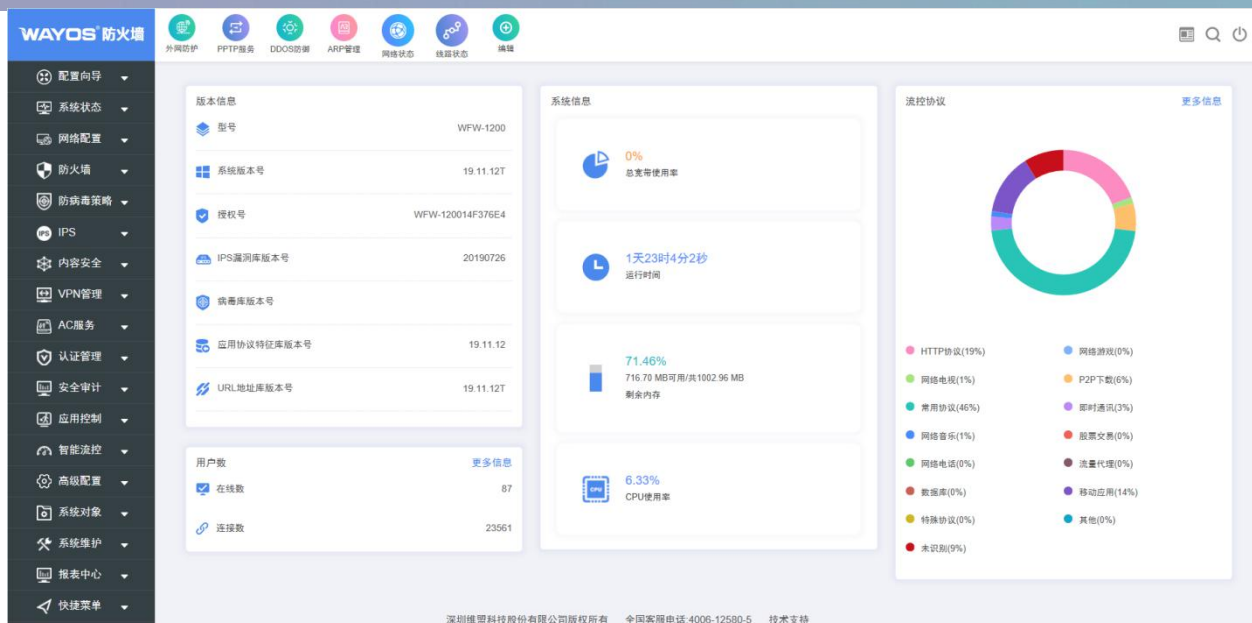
WAYOS 防火墙

外网防护 PPTP服务 DDOS防御 ARP管理 网络状态 线路状态 编辑

配置向导
系统状态
网络配置
防火墙
防病毒策略
IPS
内容安全
VPN管理
AC服务
认证管理
安全审计
应用控制
智能流控
高级配置
系统对象
系统维护
报表中心
快捷菜单

版本信息

| | |
|---|---|
| 型号 | WFW-1200 |
| 系统版本号 | 19.11.12T |
| 授权号 | WFW-120014F376E4 |
| IPS漏洞库版本号 | 20190726 |
| 病毒库版本号 | |
| 应用协议特征库版本号 | 19.11.12 |
| URL地址库版本号 | 19.11.12T |

用户数 更多信息

| | |
|---|---|
| 在线数 | 87 |
| 连接数 | 23561 |

系统信息

0%
总宽带使用率

1天23时4分2秒
运行时间

71.46%
716.70 MB可用/共1002.96 MB
剩余内存

6.33%
CPU使用率

流控协议 更多信息

HTTP协议(19%)
网络游戏(0%)
网络电视(1%)
P2P下载(6%)
常用协议(46%)
即时通讯(3%)
网络音乐(1%)
股票交易(0%)
网络电话(0%)
流量代理(0%)
数据库(0%)
移动应用(14%)
特殊协议(0%)
其他(0%)
未识别(9%)

深圳维盟科技股份有限公司版权所有 全国客服电话:4006-12580-5 技术支持